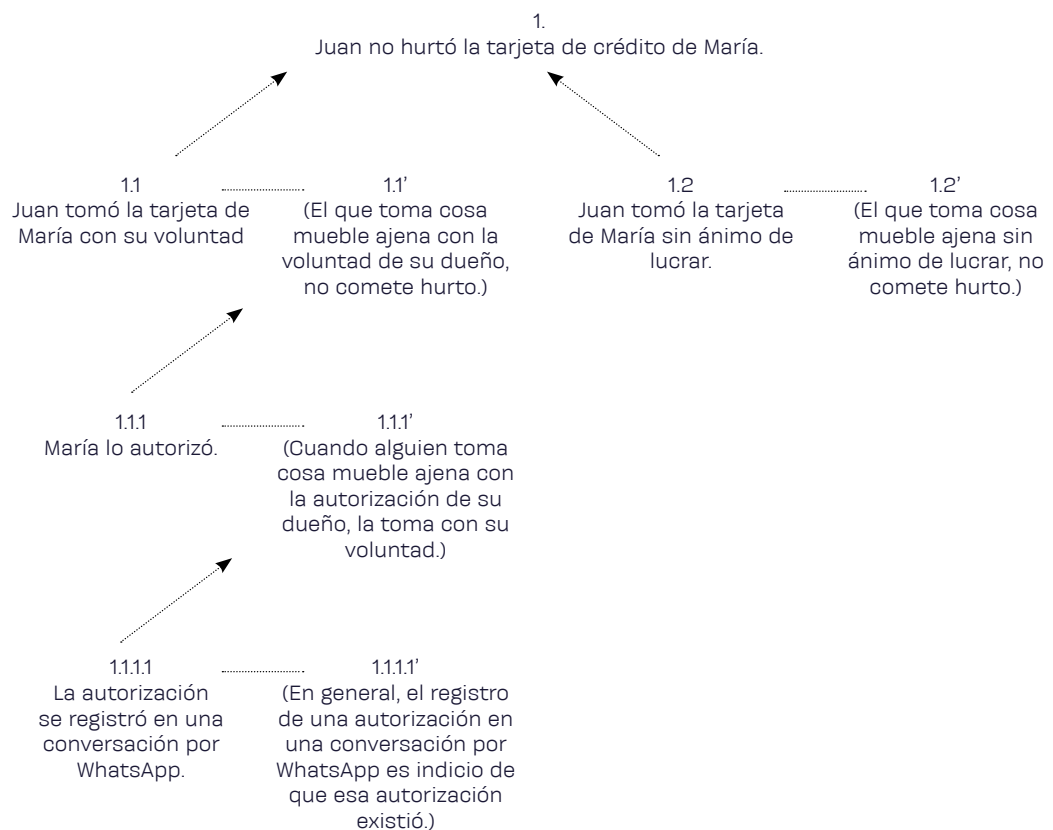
1.
Juan no hurtó la tarjeta de crédito de María.

1.1
Juan tomó la tarjeta de María con su voluntad

1.1'
(El que toma cosa mueble ajena con la voluntad de su dueño, no comete hurto.)

1.2
Juan tomó la tarjeta de María sin ánimo de lucrar.

1.2'
(El que toma cosa mueble ajena sin ánimo de lucrar, no comete hurto.)

1.1.1
María lo autorizó.

1.1.1'
(Cuando alguien toma cosa mueble ajena con la autorización de su dueño, la toma con su voluntad.)

1.1.1.1
La autorización se registró en una conversación por WhatsApp.

1.1.1.1'
(En general, el registro de una autorización en una conversación por WhatsApp es indicio de que esa autorización existió.)